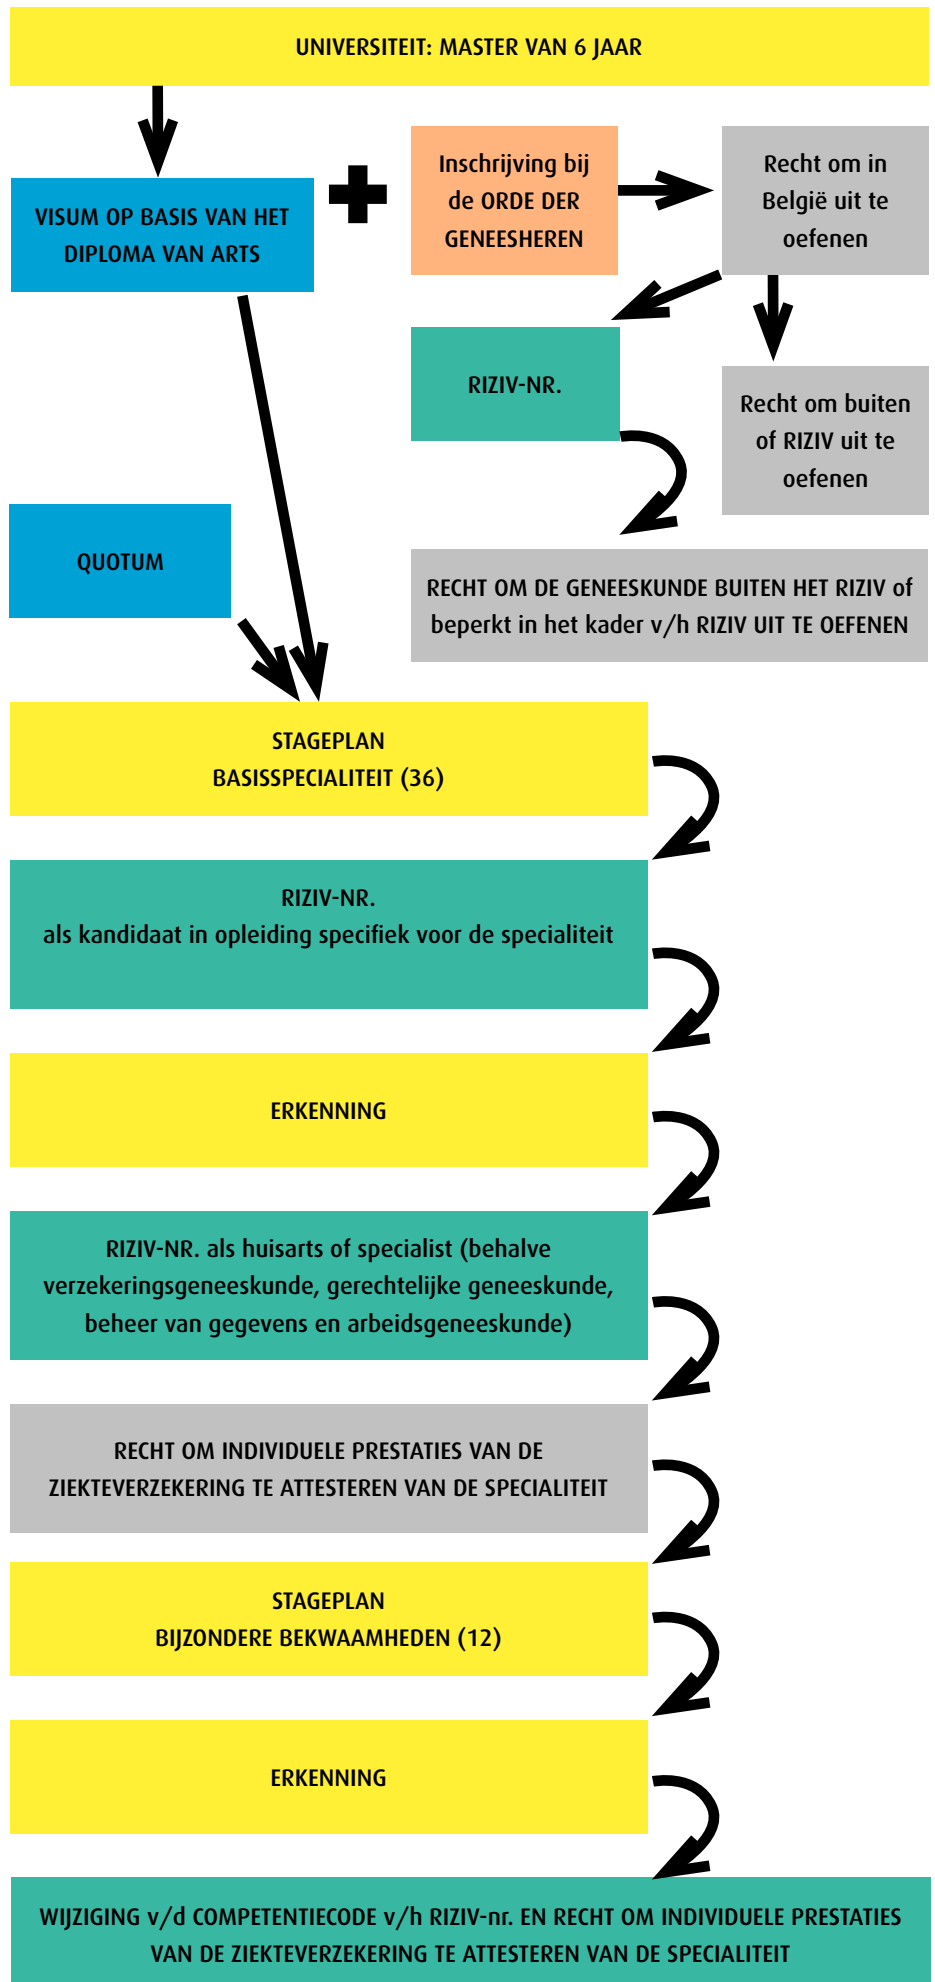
UNIVERSITEIT: MASTER VAN 6 JAAR

VISUM OP BASIS VAN HET DIPLOMA VAN ARTS

Inschrijving bij de ORDE DER GENEESHEREN

Recht om in België uit te oefenen

RIZIV-NR.

Recht om buiten of RIZIV uit te oefenen

QUOTUM

RECHT OM DE GENEESKUNDE BUITEN HET RIZIV of beperkt in het kader v/h RIZIV UIT TE OEFENEN

STAGEPLAN
BASISSPECIALITEIT (36)

RIZIV-NR.
als kandidaat in opleiding specifiek voor de specialiteit

ERKENNING

RIZIV-NR. als huisarts of specialist (behalve verzekeringsgeneeskunde, gerechtelijke geneeskunde, beheer van gegevens en arbeidsgeneeskunde)

RECHT OM INDIVIDUELE PRESTATIES VAN DE ZIEKTEVERZEKERING TE ATTESTEREN VAN DE SPECIALITEIT

STAGEPLAN
BIJZONDERE BEKWAAMHEDEN (12)

ERKENNING

WIJZIGING v/d COMPETENTIECODE v/h RIZIV-nr. EN RECHT OM INDIVIDUELE PRESTATIES VAN DE ZIEKTEVERZEKERING TE ATTESTEREN VAN DE SPECIALITEIT